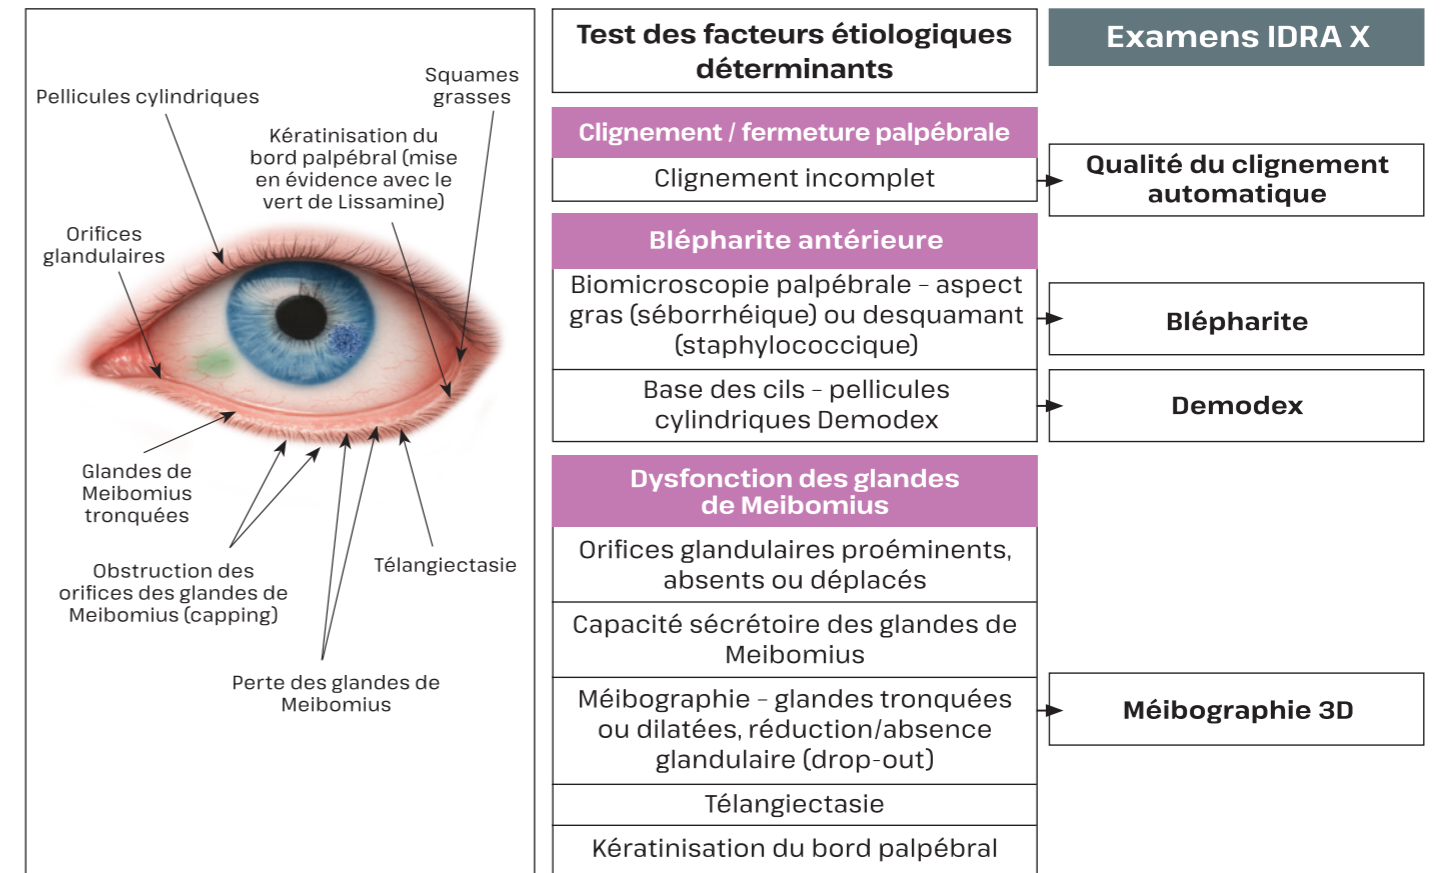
Pellicules cylindriques

Squames grasses

Kératinisation du bord palpébral (mise en évidence avec le vert de Lissamine)

Orifices glandulaires

Glandes de Meibomius tronquées

Obstruction des orifices des glandes de Meibomius (capping)

Télangiectasie

Perte des glandes de Meibomius

Test des facteurs étiologiques déterminants

Examens IDRA X

Clignement / fermeture palpébrale

Clignement incomplet

Qualité du clignement automatique

Blépharite antérieure

Biomicroscopie palpébrale - aspect gras (séborrhéique) ou desquamant (staphylococcique)

Blépharite

Base des cils - pellicules cylindriques Demodex

Demodex

Dysfonction des glandes de Meibomius

Orifices glandulaires proéminents, absents ou déplacés

Capacité sécrétoire des glandes de Meibomius

Méibographie - glandes tronquées ou dilatées, réduction/absence glandulaire (drop-out)

Méibographie 3D

Télangiectasie

Kératinisation du bord palpébral